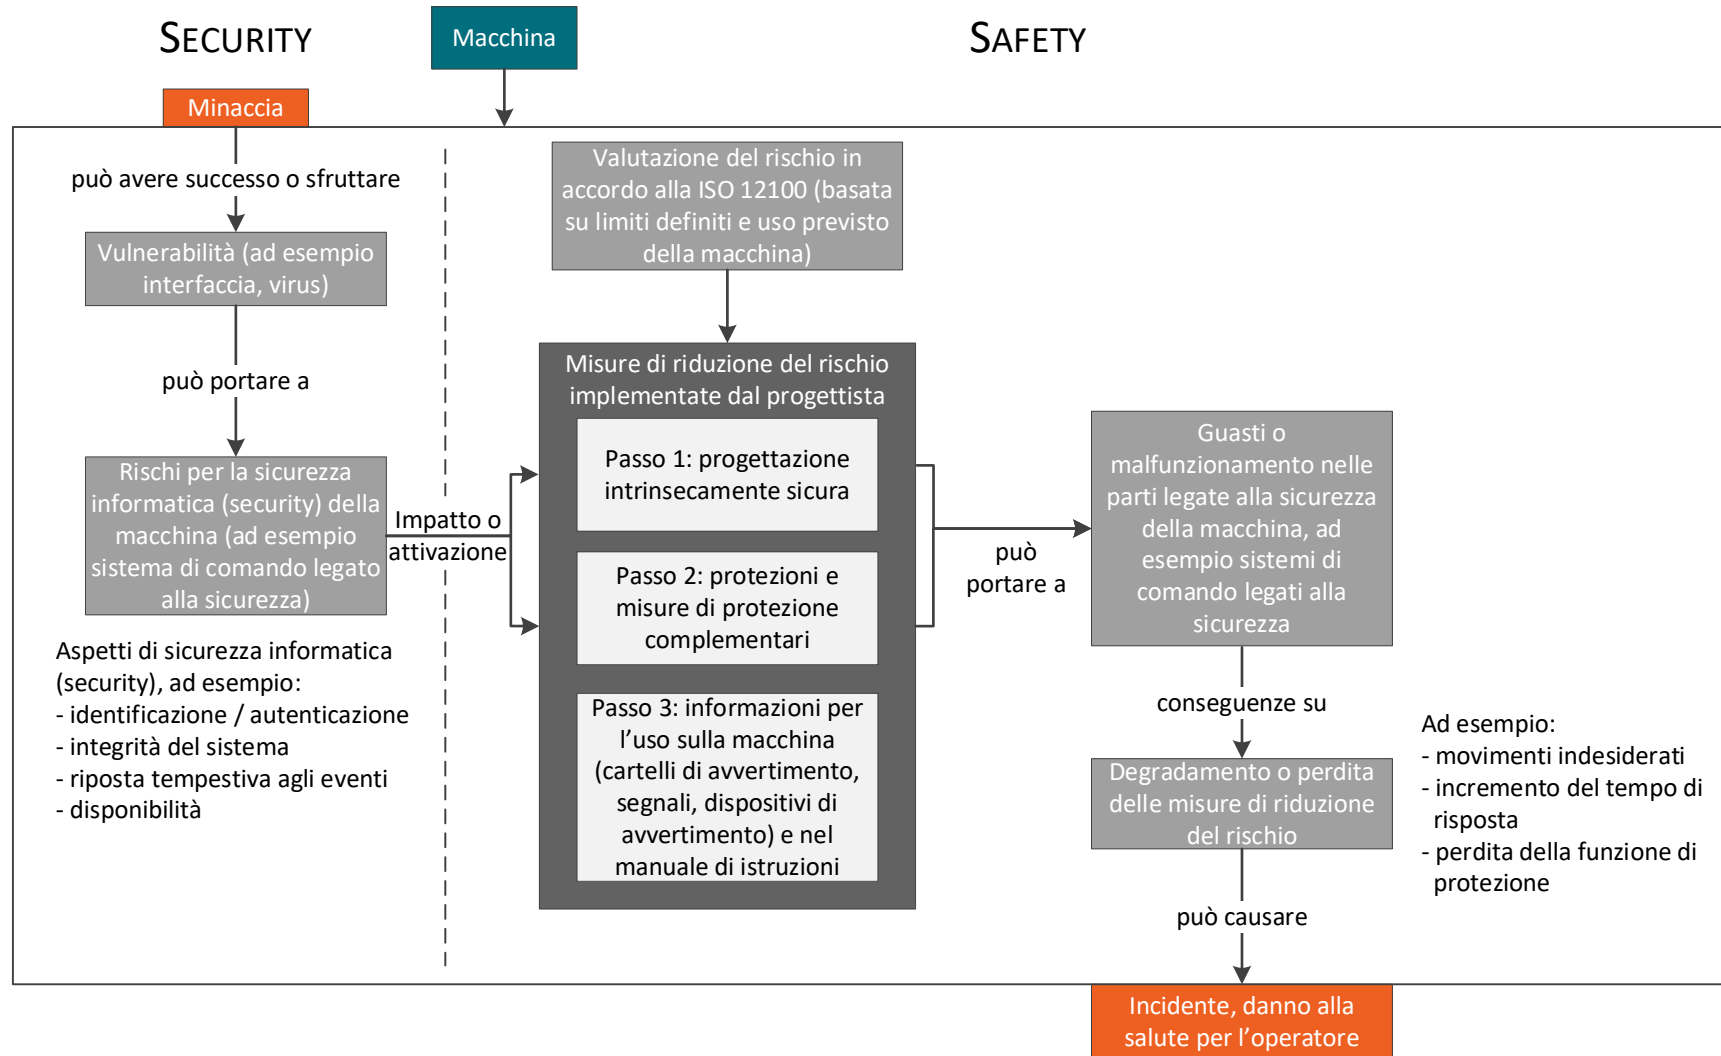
SECURITY

Macchina

SAFETY

Minaccia

può avere successo o sfruttare

Vulnerabilità (ad esempio interfaccia, virus)

può portare a

Rischi per la sicurezza informatica (security) della macchina (ad esempio sistema di comando legato alla sicurezza)

Aspetti di sicurezza informatica (security), ad esempio:
- identificazione / autenticazione
- integrità del sistema
- riposta tempestiva agli eventi
- disponibilità

Impatto o attivazione

Valutazione del rischio in accordo alla ISO 12100 (basata su limiti definiti e uso previsto della macchina)

Misure di riduzione del rischio implementate dal progettista

Passo 1: progettazione intrinsecamente sicura

Passo 2: protezioni e misure di protezione complementari

Passo 3: informazioni per l’uso sulla macchina (cartelli di avvertimento, segnali, dispositivi di avvertimento) e nel manuale di istruzioni

può portare a

Guasti o malfunzionamento nelle parti legate alla sicurezza della macchina, ad esempio sistemi di comando legati alla sicurezza

conseguenze su

Degradamento o perdita delle misure di riduzione del rischio

Ad esempio:
- movimenti indesiderati
- incremento del tempo di risposta
- perdita della funzione di protezione

può causare

Incidente, danno alla salute per l’operatore